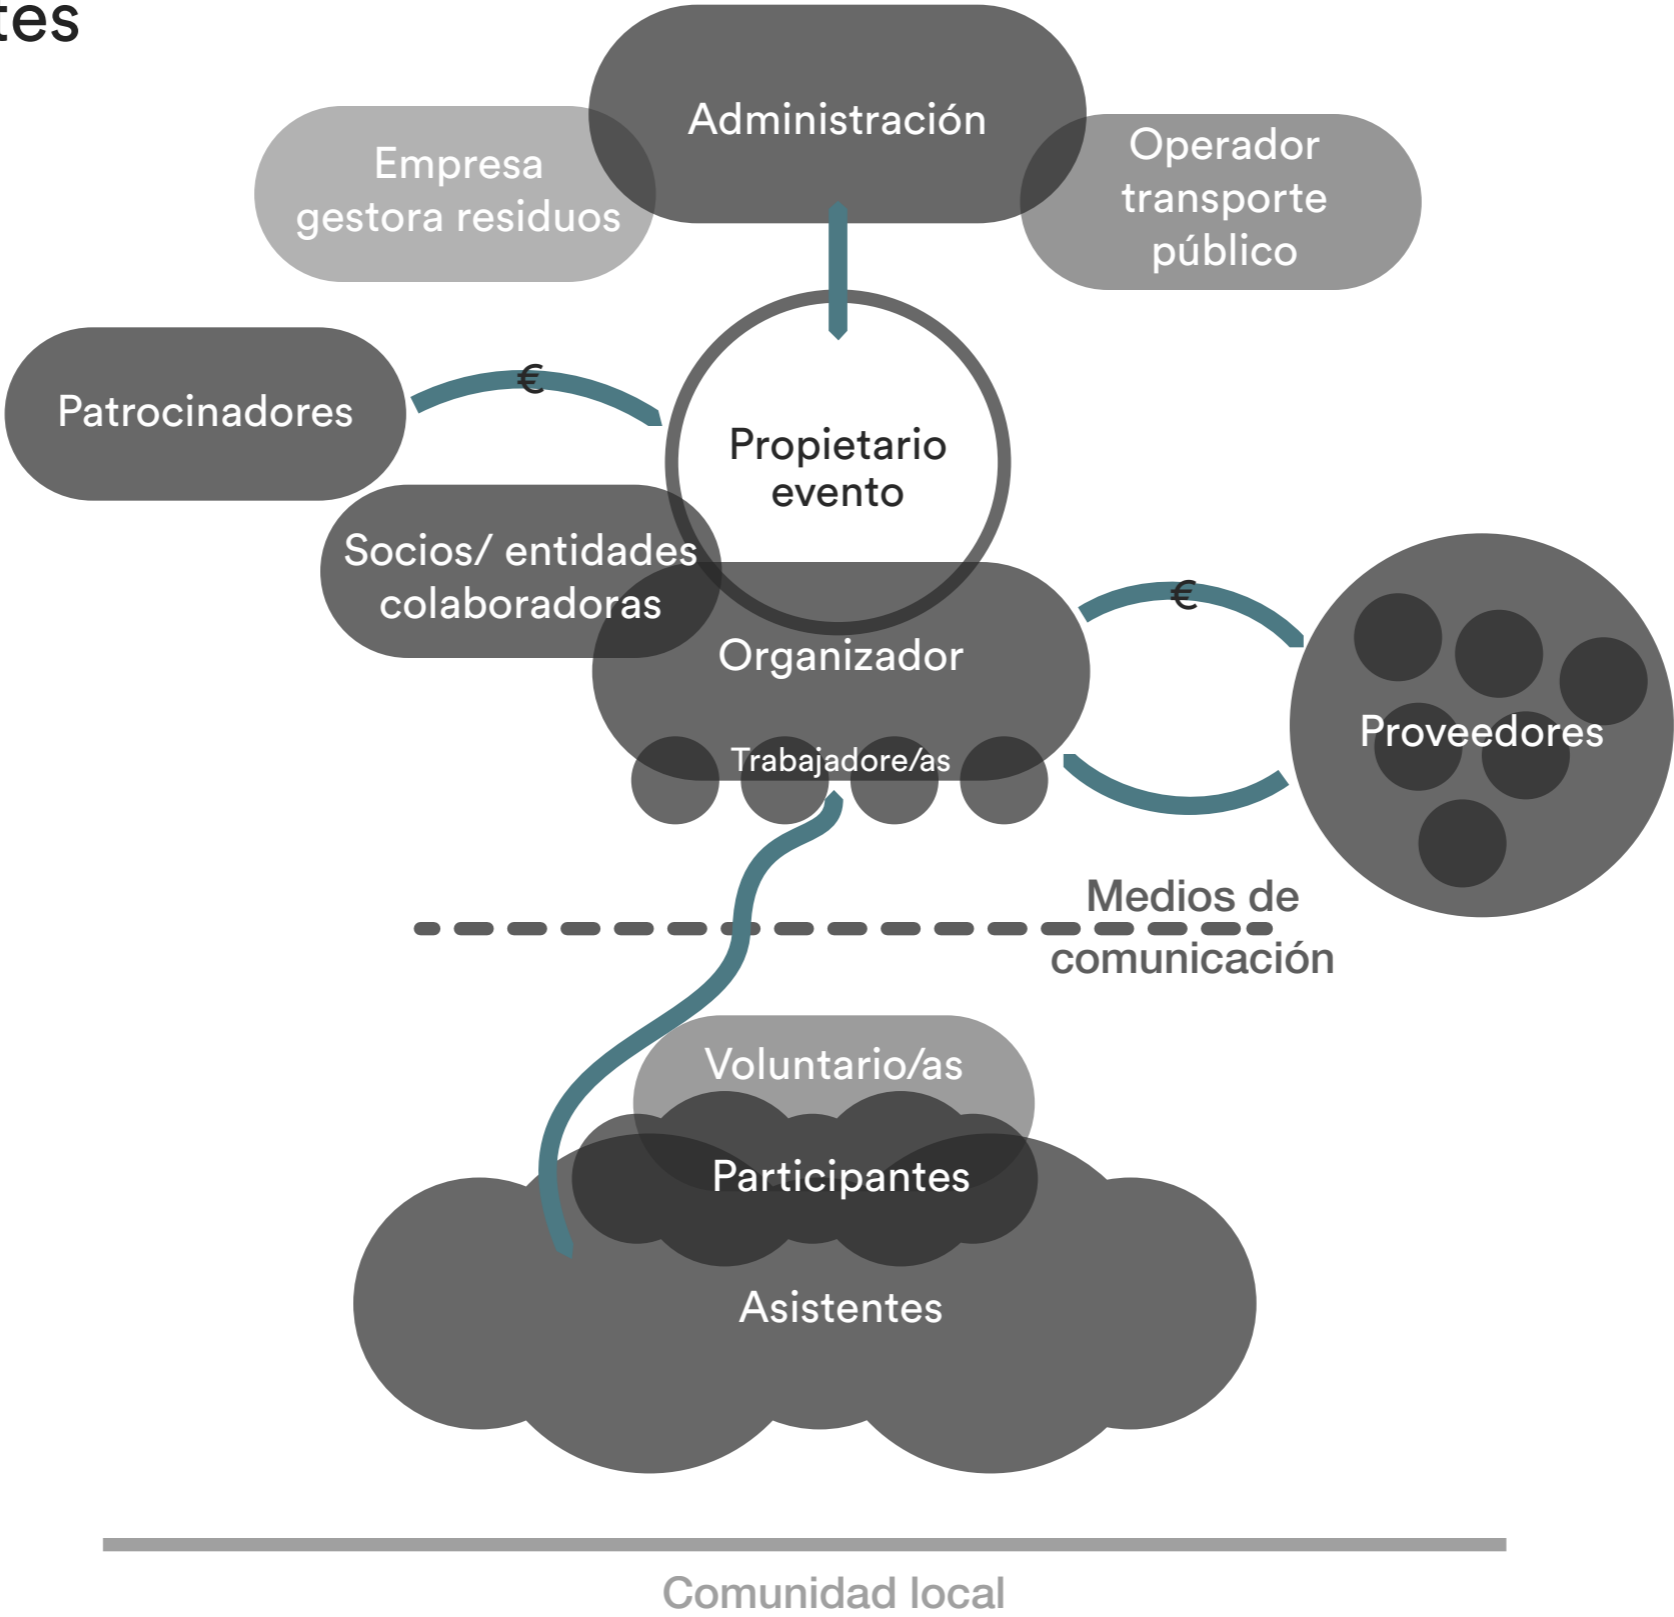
tes

Administración

Empresa gestora residuos

Operador transporte público

Patrocinadores

€

Propietario evento

Socios/ entidades colaboradoras

€

Organizador

Trabajadore/as

Proveedores

Medios de comunicación

Voluntario/as

Participantes

Asistentes

Comunidad local